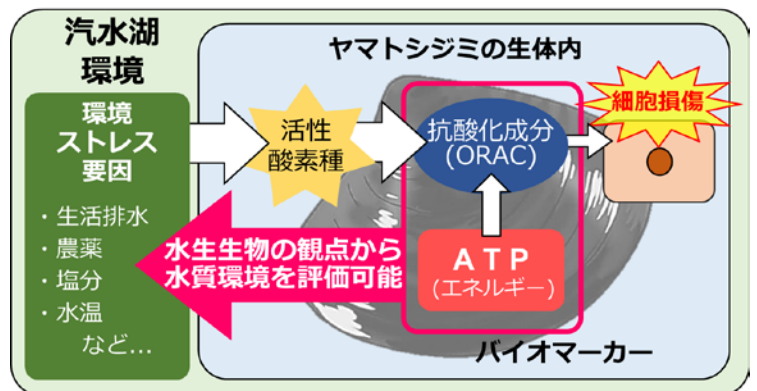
汽水湖環境

ヤマトシジミの生体内

環境ストレス要因

・生活排水
・農薬
・塩分
・水温
など…

活性酸素種

抗酸化成分 (ORAC)

細胞損傷

水生生物の観点から水質環境を評価可能

ATP (エネルギー)

バイオマーカー